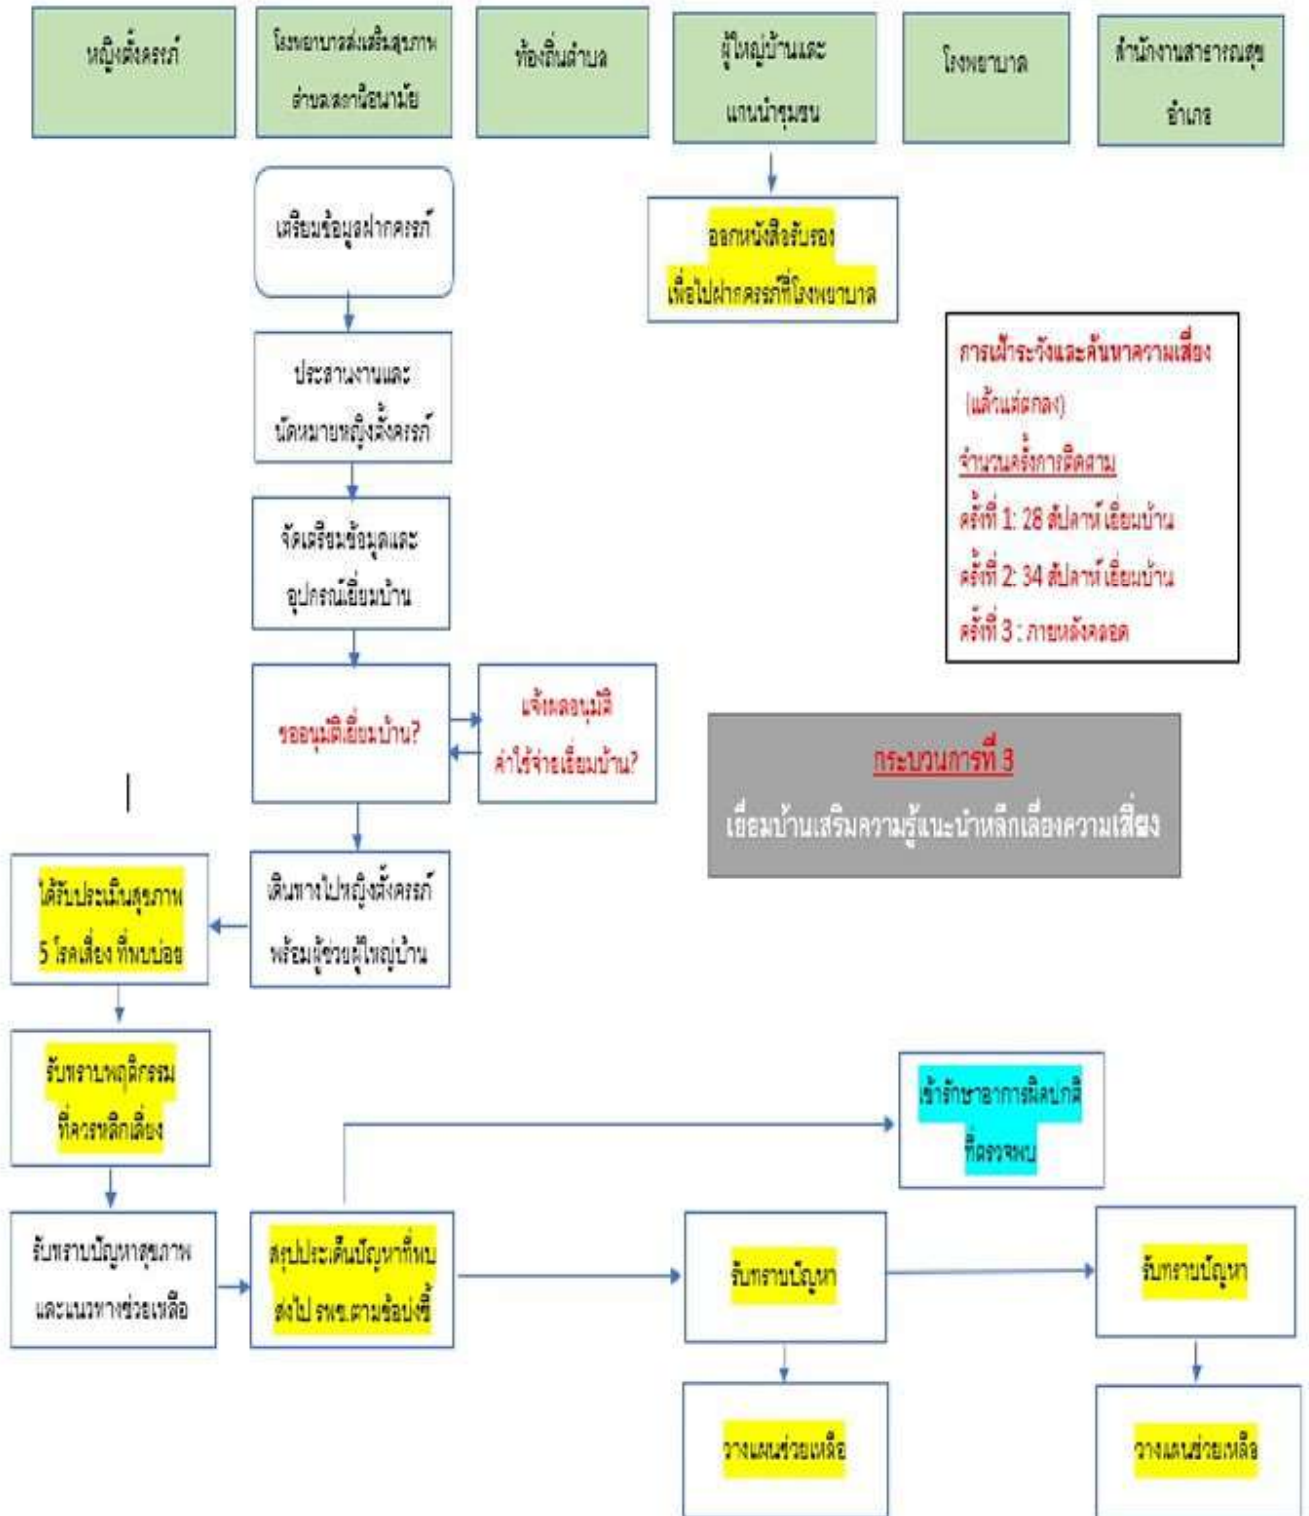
หญิงตั้งครรภ์

โรงพยาบาลส่งเสริมสุขภาพ ตำบลดอกน้อยนาบัย

ท้องถิ่นตำบล

ผู้ใหญ่บ้านและ แกนนำชุมชน

โรงพยาบาล

สำนักงานสาธารณสุข อำเภอ

เตรียมข้อมูลฝากครรภ์

ออกหนังสือรับรอง เพื่อไปฝากครรภ์ที่โรงพยาบาล

ประสานงานและ นัดหมายหญิงตั้งครรภ์

การเฝ้าระวังและค้นหาความเสี่ยง (แล้วแต่ตกลง)

จำนวนครั้งการติดตาม

ครั้งที่ 1: 28 สัปดาห์ เยี่ยมบ้าน

ครั้งที่ 2: 34 สัปดาห์ เยี่ยมบ้าน

ครั้งที่ 3 : ภายหลังคลอด

จัดเตรียมข้อมูลและ อุปกรณ์เยี่ยมบ้าน

ขออนุมัติเยี่ยมบ้าน?

แจ้งผลอนุมัติ ค่าใช้จ่ายเยี่ยมบ้าน?

กระบวนการที่ 3

เยี่ยมบ้านเสริมความรู้แนะนำหลีกเลี่ยงความเสี่ยง

|

ได้รับประเมินสุขภาพ 5 โรคเสี่ยง ที่พบบ่อย

เดินทางไปหญิงตั้งครรภ์ พร้อมผู้ช่วยผู้ใหญ่บ้าน

รับทราบพฤติกรรม ที่ควรหลีกเลี่ยง

เข้ารักษาอาการผิดปกติ ที่ตรวจพบ

รับทราบปัญหาสุขภาพ และแนวทางช่วยเหลือ

สรุปประเด็นปัญหาที่พบ ส่งไป รพช.ตามข้อบ่งชี้

รับทราบปัญหา

รับทราบปัญหา

วางแผนช่วยเหลือ

วางแผนช่วยเหลือ